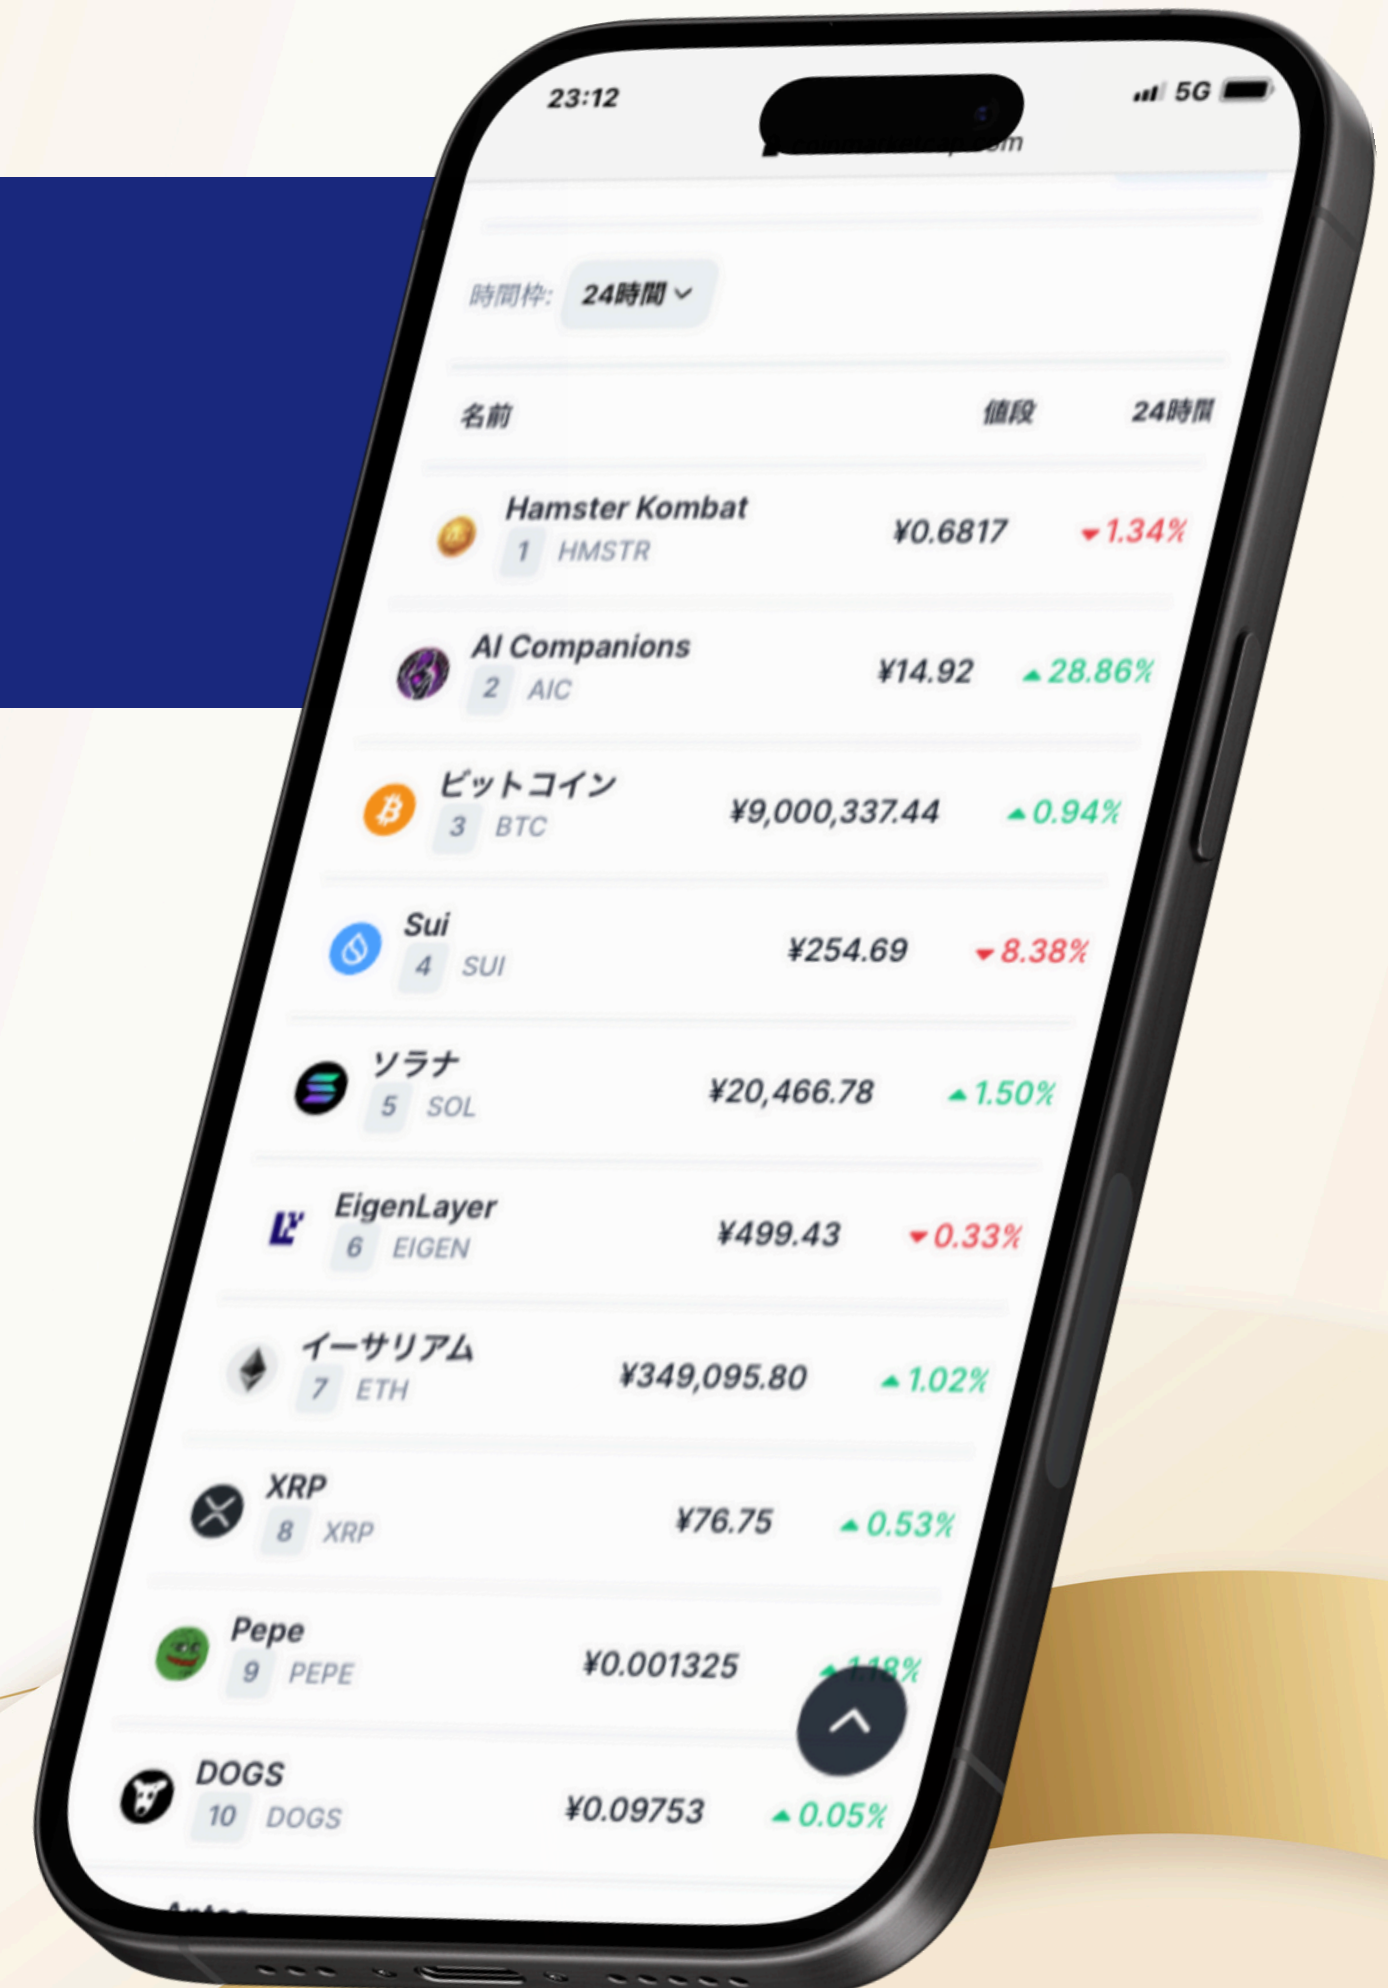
23:12 5G

時間枠: 24時間

| 名前 | 値段 | 24時間 |
|---|---|---|
| Hamster Kombat 1 HMSTR | ¥0.6817 | 1.34% |
| AI Companions 2 AIC | ¥14.92 | 28.86% |
| ビットコイン 3 BTC | ¥9,000,337.44 | 0.94% |
| Sui 4 SUI | ¥254.69 | 8.38% |
| ソラナ 5 SOL | ¥20,466.78 | 1.50% |
| EigenLayer 6 EIGEN | ¥499.43 | 0.33% |
| イーサリアム 7 ETH | ¥349,095.80 | 1.02% |
| XRP 8 XRP | ¥76.75 | 0.53% |
| Pepe 9 PEPE | ¥0.001325 | 1.18% |
| DOGS 10 DOGS | ¥0.09753 | 0.05% |